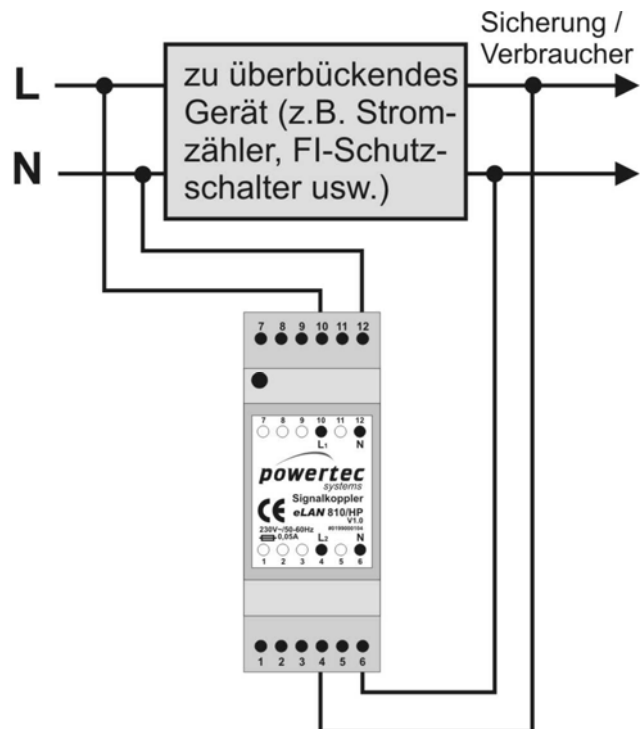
Sicherung / Verbraucher

L

N

zu überbückendes Gerät (z.B. Stromzähler, FI-Schutzschalter usw.)

7 8 9 10 11 12

7 8 9 10 11 12
L1 N

powertec
systems

CE Signalkoppler
eLAN 810/HP
V1.0
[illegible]
230V~/50-60Hz
0,05A
L2 N
1 2 3 4 5 6

1 2 3 4 5 6